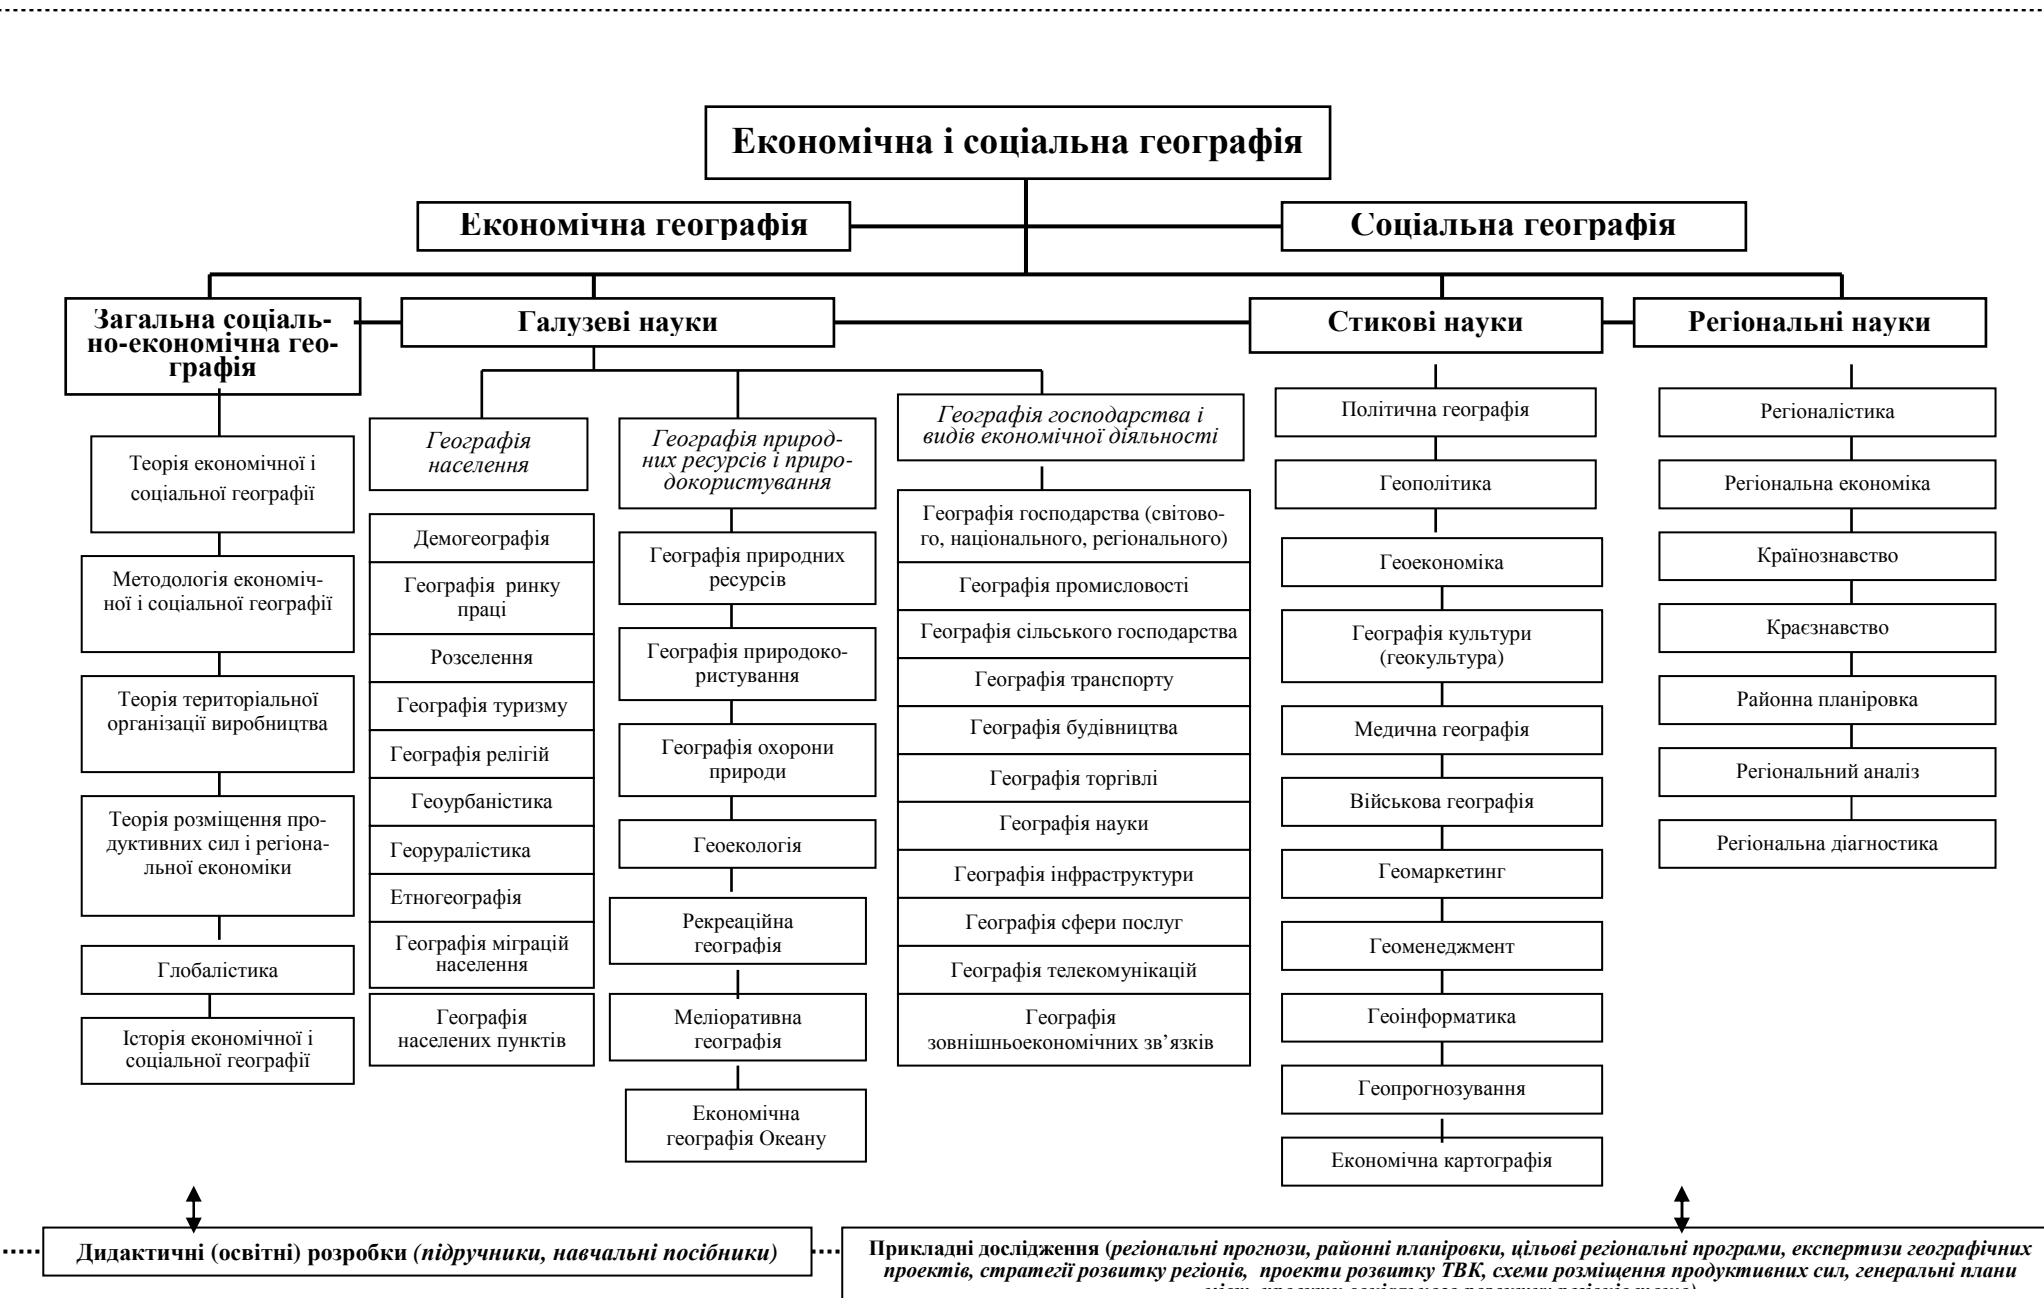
Економічна і соціальна географія

Економічна географія

Соціальна географія

Загальна соціально-економічна географія

Галузеві науки

Стикові науки

Регіональні науки

Теорія економічної і соціальної географії

Методологія економічної і соціальної географії

Теорія територіальної організації виробництва

Теорія розміщення продуктивних сил і регіональної економіки

Глобалістика

Історія економічної і соціальної географії

*Географія населення*

Демогеографія

Географія ринку праці

Розселення

Географія туризму

Географія релігій

Геоурбаністика

Геоуралістика

Етногеографія

Географія міграцій населення

Географія населених пунктів

*Географія природних ресурсів і природокористування*

Географія природних ресурсів

Географія природокористування

Географія охорони природи

Геоекологія

Рекреаційна географія

Меліоративна географія

Економічна географія Океану

*Географія господарства і видів економічної діяльності*

Географія господарства (світового, національного, регіонального)

Географія промисловості

Географія сільського господарства

Географія транспорту

Географія будівництва

Географія торгівлі

Географія науки

Географія інфраструктури

Географія сфери послуг

Географія телекомунікацій

Географія зовнішньоекономічних зв'язків

Політична географія

Геополітика

Геоекономіка

Географія культури (геокультура)

Медична географія

Військова географія

Геомаркетинг

Геоменеджмент

Геоінформатика

Геопрогнозування

Економічна картографія

Регіоналістика

Регіональна економіка

Країнознавство

Краєзнавство

Районна планіровка

Регіональний аналіз

Регіональна діагностика

Дидактичні (освітні) розробки (*підручники, навчальні посібники*)

Прикладні дослідження (*регіональні прогнози, районні планіровки, цільові регіональні програми, експертизи географічних проектів, стратегії розвитку регіонів, проекти розвитку ТВК, схеми розміщення продуктивних сил, генеральні плани* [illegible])